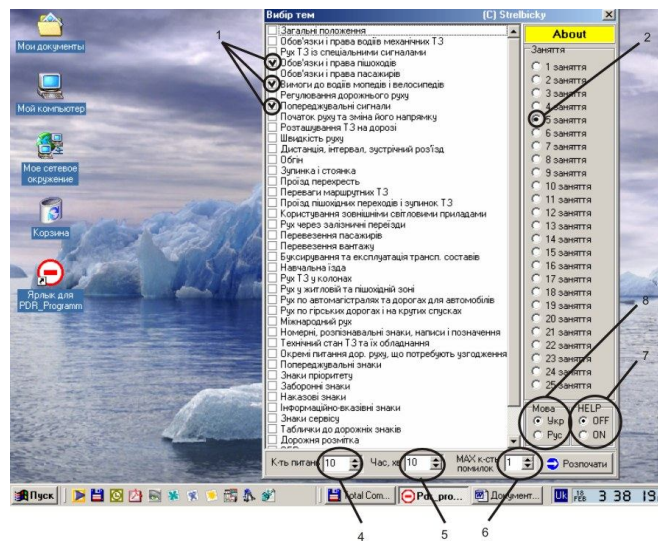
Мои документы

Мой компьютер

Мое сетевое окружение

Корзина

Ярлык для PDR_Programm

Вибір тем (C) Strelbicky

Загальні положення
Обов'язки і права водіїв механічних ТЗ
Рух ТЗ із спеціальними сигналами
Обов'язки і права пішоходів
Обов'язки і права пасажирів
Вимоги до водіїв мопедів і велосипедів
Регулювання дорожнього руху
Попереджувальні сигнали
Початок руху та зміна його напрямку
Розташування ТЗ на дорозі
Швидкість руху
Дистанція, інтервал, зустрічний роз'їзд
Обгін
Зупинка і стоянка
Проїзд перехресть
Переваги маршрутних ТЗ
Проїзд пішохідних переходів і зупинок ТЗ
Користування зовнішніми світловими приладами
Рух через залізничні переїзди
Перевезення пасажирів
Перевезення вантажу
Буксирування та експлуатація трансп. составів
Навчальна їзда
Рух ТЗ у колонах
Рух у житловій та пішохідній зоні
Рух по автомагістралях та дорогах для автомобілів
Рух по гірських дорогах і на крутих спусках
Міжнародний рух
Номерні, розпізнавальні знаки, написи і позначення
Технічний стан ТЗ та їх обладнання
Окремі питання дор. руху, що потребують узгодження
Попереджувальні знаки
Знаки пріоритету
Заборонні знаки
Наказові знаки
Інформаційно-вказівні знаки
Знаки сервісу
Таблички до дорожніх знаків
Дорожня розмітка

About

Заняття
1 заняття
2 заняття
3 заняття
4 заняття
5 заняття
6 заняття
7 заняття
8 заняття
9 заняття
10 заняття
11 заняття
12 заняття
13 заняття
14 заняття
15 заняття
16 заняття
17 заняття
18 заняття
19 заняття
20 заняття
21 заняття
22 заняття
23 заняття
24 заняття
25 заняття

Мова
Укр
Рус

HELP
OFF
ON

К-ть питань 10
Час, хв 10
MAX к-сть помилок 1
Розпочати

1 2 3 4 5 6 7 8

Пуск Total Com... Pdr_pro... Документ... Uk 3 38